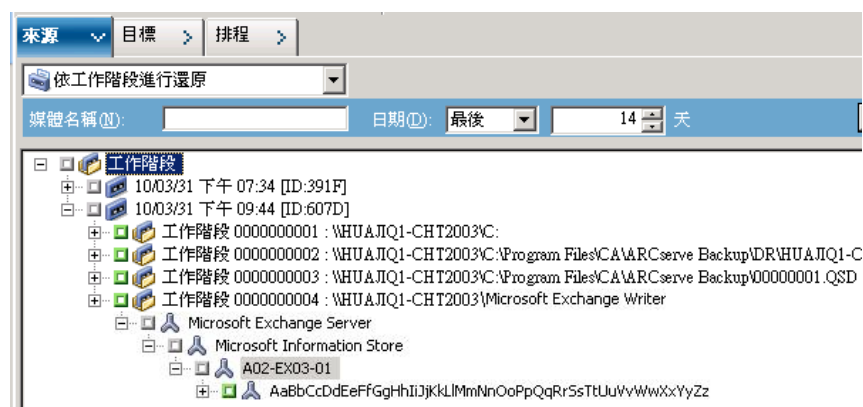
來源 目標 排程

依工作階段進行還原

媒體名稱(N): 日期(D): 最後 14 天

工作階段
10/03/31 下午 07:34 [ID:391F]
10/03/31 下午 09:44 [ID:607D]
工作階段 0000000001 : \\HUAJIQ1-CHT2003\C:
工作階段 0000000002 : \\HUAJIQ1-CHT2003\C:\Program Files\CA\ARCserve Backup\DR\HUAJIQ1-C
工作階段 0000000003 : \\HUAJIQ1-CHT2003\C:\Program Files\CA\ARCserve Backup\00000001.QSD
工作階段 0000000004 : \\HUAJIQ1-CHT2003\Microsoft Exchange Writer
Microsoft Exchange Server
Microsoft Information Store
A02-EX03-01
AaBbCcDdEeFfGgHhIiJjKkLlMmNnOoPpQqRrSsTtUuVvWwXxYyZz